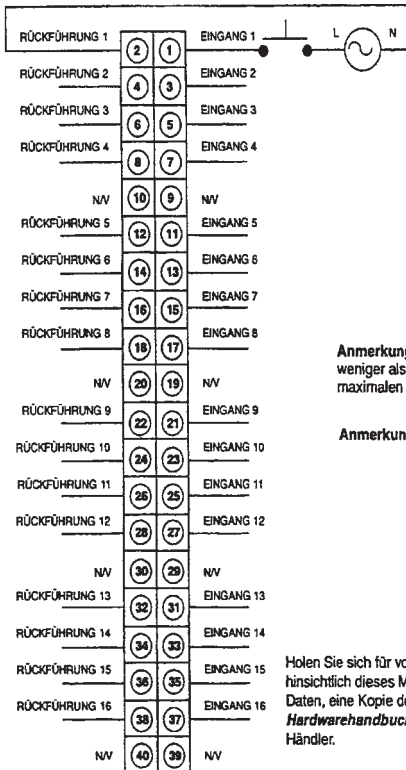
RÜCKFÜHRUNG 1 (2) (1) EINGANG 1
L N
RÜCKFÜHRUNG 2 (4) (3) EINGANG 2
RÜCKFÜHRUNG 3 (6) (5) EINGANG 3
RÜCKFÜHRUNG 4 (8) (7) EINGANG 4
N/V (10) (9) N/V
RÜCKFÜHRUNG 5 (12) (11) EINGANG 5
RÜCKFÜHRUNG 6 (14) (13) EINGANG 6
RÜCKFÜHRUNG 7 (16) (15) EINGANG 7
RÜCKFÜHRUNG 8 (18) (17) EINGANG 8
N/V (20) (19) N/V
RÜCKFÜHRUNG 9 (22) (21) EINGANG 9
RÜCKFÜHRUNG 10 (24) (23) EINGANG 10
RÜCKFÜHRUNG 11 (26) (25) EINGANG 11
RÜCKFÜHRUNG 12 (28) (27) EINGANG 12
N/V (30) (29) N/V
RÜCKFÜHRUNG 13 (32) (31) EINGANG 13
RÜCKFÜHRUNG 14 (34) (33) EINGANG 14
RÜCKFÜHRUNG 15 (36) (35) EINGANG 15
RÜCKFÜHRUNG 16 (38) (37) EINGANG 16
N/V (40) (39) N/V

Anmerkung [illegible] weniger als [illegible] maximalen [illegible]

Anmerkun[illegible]

Holen Sie sich für vo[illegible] hinsichtlich dieses M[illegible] Daten, eine Kopie d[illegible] ***Hardwarehandbuc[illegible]*** Händler.